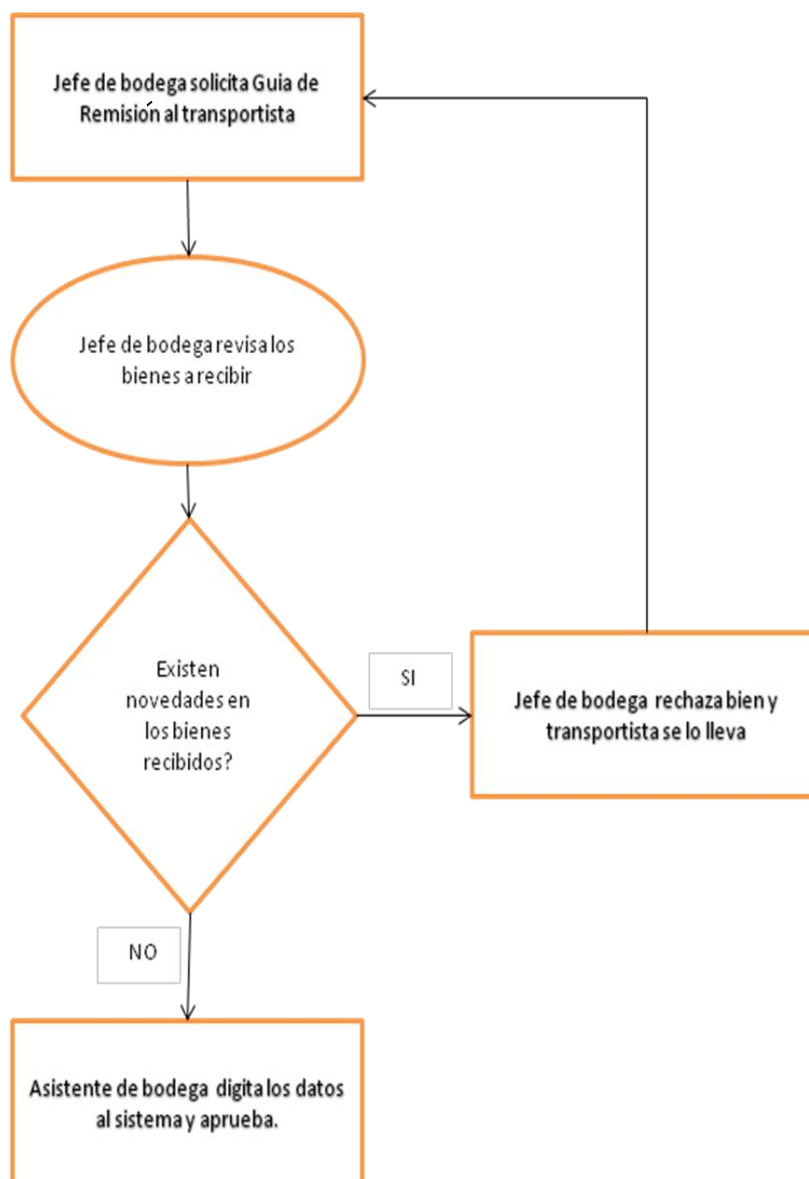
Jefe de bodega solicita Guia de Remisión al transportista

Jefe de bodega revisa los bienes a recibir

Existen novedades en los bienes recibidos?

SI

Jefe de bodega rechaza bien y transportista se lo lleva

NO

Asistente de bodega digita los datos al sistema y aprueba.